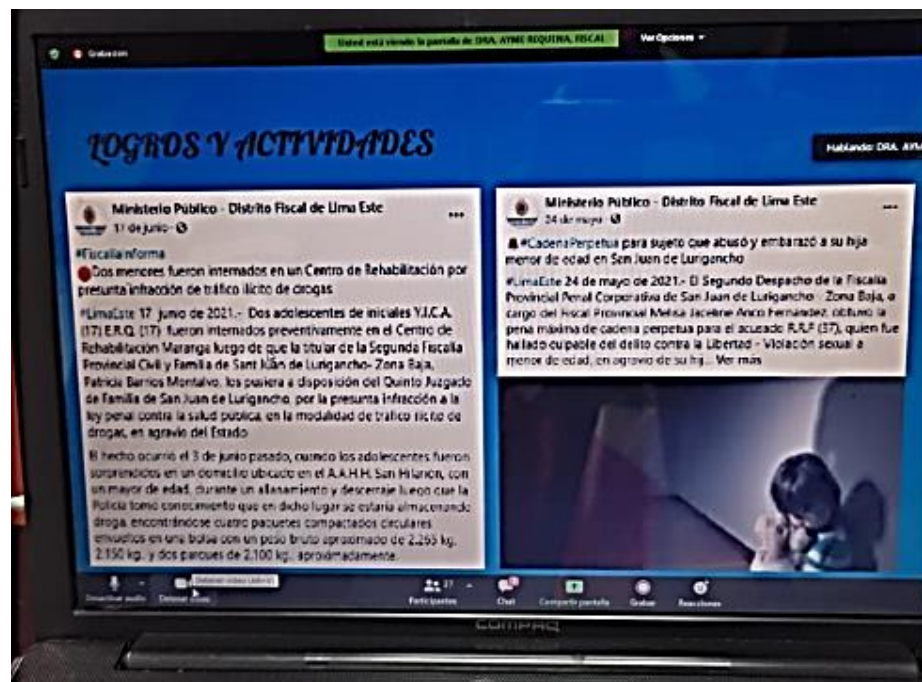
Grabación

Usted está viendo la pantalla de DRA. AYME REQUENA, FISCAL

Ver Opciones

LOGROS Y ACTIVIDADES

Hablando: DRA. AYM

Ministerio Público - Distrito Fiscal de Lima Este
17 de junio

#FiscalíaInforma
Dos menores fueron internados en un Centro de Rehabilitación por presunta infracción de tráfico ilícito de drogas

#LimaEste 17 junio de 2021.- Dos adolescentes de iniciales Y.I.C.A. (17) E.R.Q. (17) fueron internados preventivamente en el Centro de Rehabilitación Maranga luego de que la titular de la Segunda Fiscalía Provincial Civil y Familia de Sant Juan de Lurigancho- Zona Baja, Patricia Barrios Montalvo, los pusiera a disposición del Quinto Juzgado de Familia de San Juan de Lurigancho, por la presunta infracción a la ley penal contra la salud pública, en la modalidad de tráfico ilícito de drogas, en agravio del Estado.

El hecho ocurrió el 3 de junio pasado, cuando los adolescentes fueron sorprendidos en un domicilio ubicado en el A.A.H.H. San Hilarión, con un mayor de edad, durante un allanamiento y descerraje luego que la Policía tomó conocimiento que en dicho lugar se estaría almacenando droga, encontrándose cuatro paquetes compactados circulares envueltos en una bolsa con un peso bruto aproximado de 2.265 kg, 2.150 kg, y dos paquetes de 2.100 kg., aproximadamente.

Ministerio Público - Distrito Fiscal de Lima Este
24 de mayo

#CadenaPerpetua para sujeto que abusó y embarazó a su hija menor de edad en San Juan de Lurigancho

#LimaEste 24 de mayo de 2021.- El Segundo Despacho de la Fiscalía Provincial Penal Corporativa de San Juan de Lurigancho - Zona Baja, a cargo del Fiscal Provincial Melisa Jacelene Anco Fernández, obtuvo la pena máxima de cadena perpetua para el acusado R.R.F (37), quien fue hallado culpable del delito contra la Libertad - Violación sexual a menor de edad, en agravio de su hij... Ver más

Desactivar audio
Detener video
Detener video (Alt+V)
Participantes 37
Chat
Compartir pantalla
Grabar
Reacciones

COMPAQ